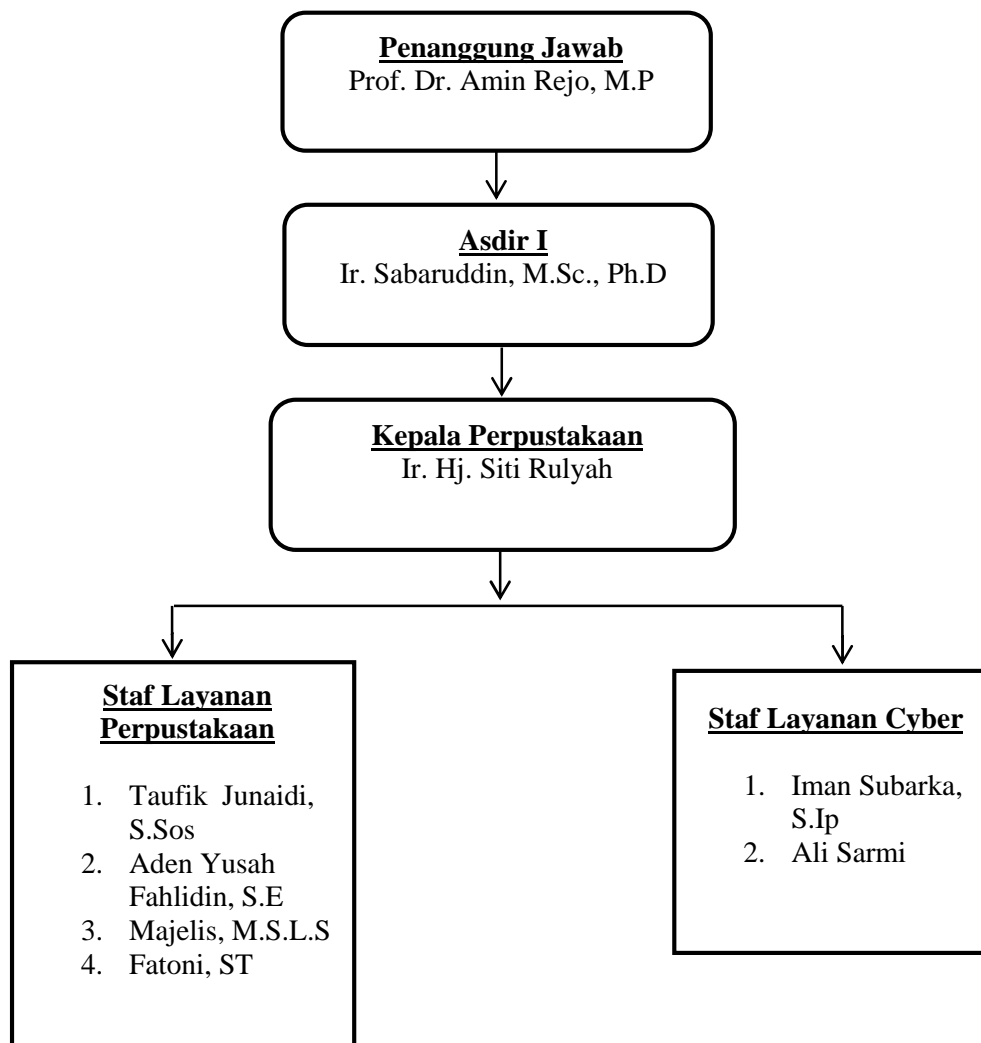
Penanggung Jawab
Prof. Dr. Amin Rejo, M.P

Asdir I
Ir. Sabaruddin, M.Sc., Ph.D

Kepala Perpustakaan
Ir. Hj. Siti Rulyah

Staf Layanan Perpustakaan

1. Taufik Junaidi, S.Sos
2. Aden Yusah Fahlidin, S.E
3. Majelis, M.S.L.S
4. Fatoni, ST

Staf Layanan Cyber

1. Iman Subarka, S.Ip
2. Ali Sarmi